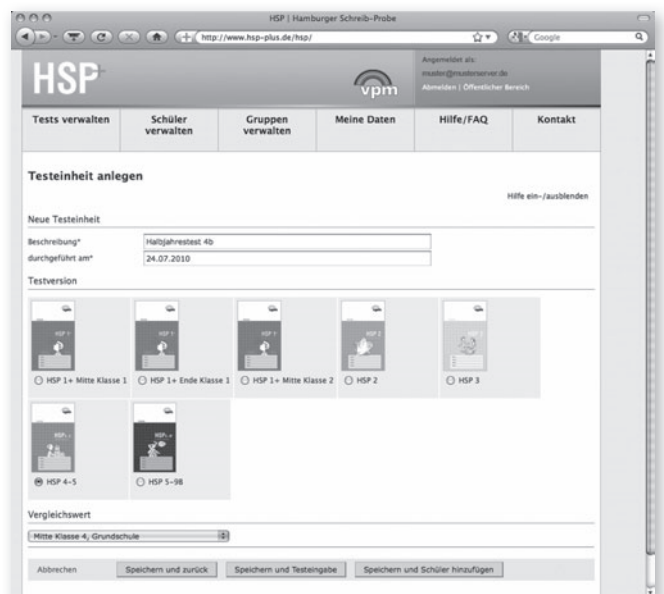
HSP | Hamburger Schreib-Probe

http://www.hsp-plus.de/hsp/

Google

HSP+

vpm

Angemeldet als:
muster@musterserver.de
Abmelden | Öffentlicher Bereich

| Tests verwalten | Schüler verwalten | Gruppen verwalten | Meine Daten | Hilfe/FAQ | Kontakt |
|---|---|---|---|---|---|

Testeinheit anlegen

Hilfe ein-/ausblenden

Neue Testeinheit

Beschreibung* Halbjahrestest 4b

durchgeführt am* 24.07.2010

Testversion

HSP 1+ Mitte Klasse 1

HSP 1+ Ende Klasse 1

HSP 1+ Mitte Klasse 2

HSP 2

HSP 3

HSP 4-5

HSP 5-9B

Vergleichswert

Mitte Klasse 4, Grundschule

Abbrechen

Speichern und zurück

Speichern und Testeingabe

Speichern und Schüler hinzufügen